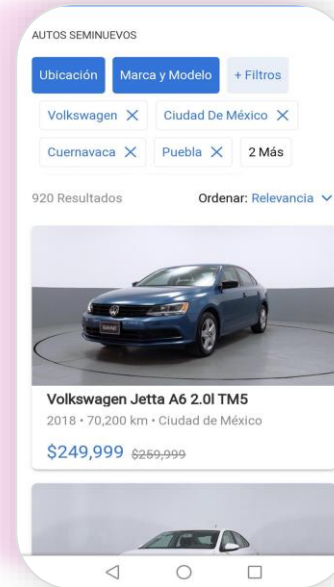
AUTOS SEMINUEVOS

Ubicación Marca y Modelo + Filtros

Volkswagen ✕ Ciudad De México ✕

Cuernavaca ✕ Puebla ✕ 2 Más

920 Resultados Ordenar: Relevancia

Volkswagen Jetta A6 2.0l TM5

2018 • 70,200 km • Ciudad de México

$249,999 $259,999